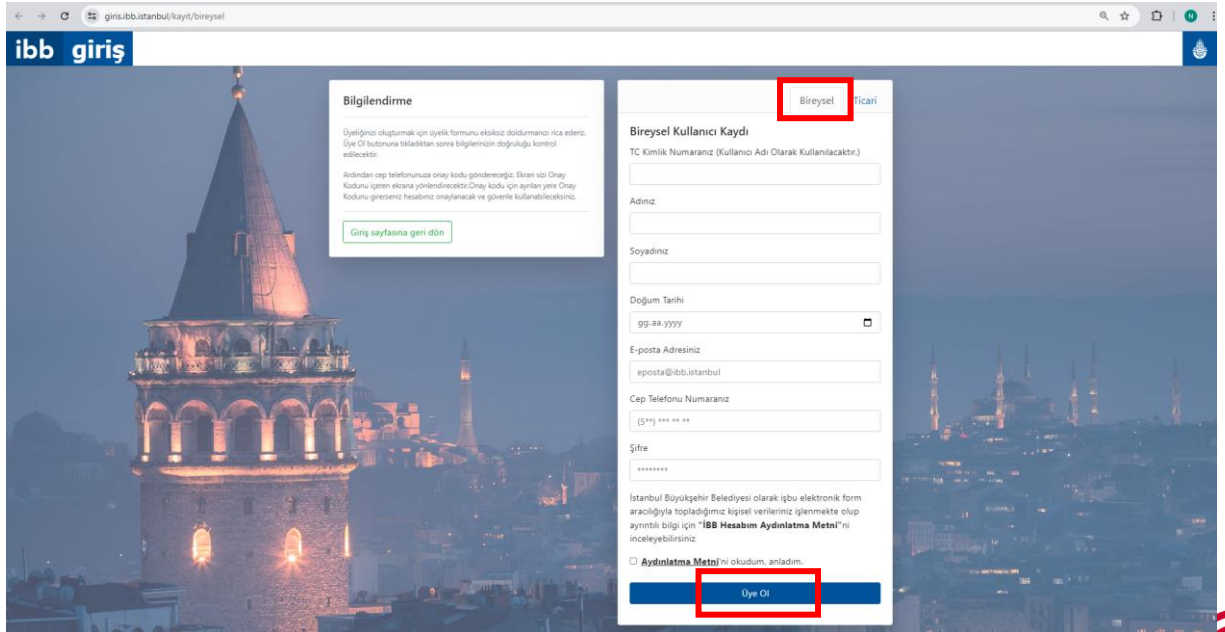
giris.ibb.istanbul/kayit/bireysel

N

ibb giriş

Bilgilendirme

Üyeliğinizi oluşturmak için üyelik formunu eksiksiz doldurmanızı rica ederiz. Üye Ol butonuna tıkladıktan sonra bilgilerinizin doğruluğu kontrol edilecektir.

Ardından cep telefonunuza onay kodu göndereceğiz. Ekran sizi Onay Kodunu içeren ekrana yönlendirecektir.Onay kodu için ayrılan yere Onay Kodunu girerseniz hesabınız onaylanacak ve güvenle kullanabileceksiniz.

Giriş sayfasına geri dön

Bireysel Ticari

Bireysel Kullanıcı Kaydı

TC Kimlik Numaranız (Kullanıcı Adı Olarak Kullanılacaktır.)

Adınız

Soyadınız

Doğum Tarihi

gg.aa.yyyy

E-posta Adresiniz

eposta@ibb.istanbul

Cep Telefonu Numaranız

(5**) *** ** **

Şifre

********

İstanbul Büyükşehir Belediyesi olarak işbu elektronik form aracılığıyla topladığımız kişisel verileriniz işlenmekte olup ayrıntılı bilgi için "İBB Hesabım Aydınlatma Metni"ni inceleyebilirsiniz

Aydınlatma Metni'ni okudum, anladım.

Üye Ol